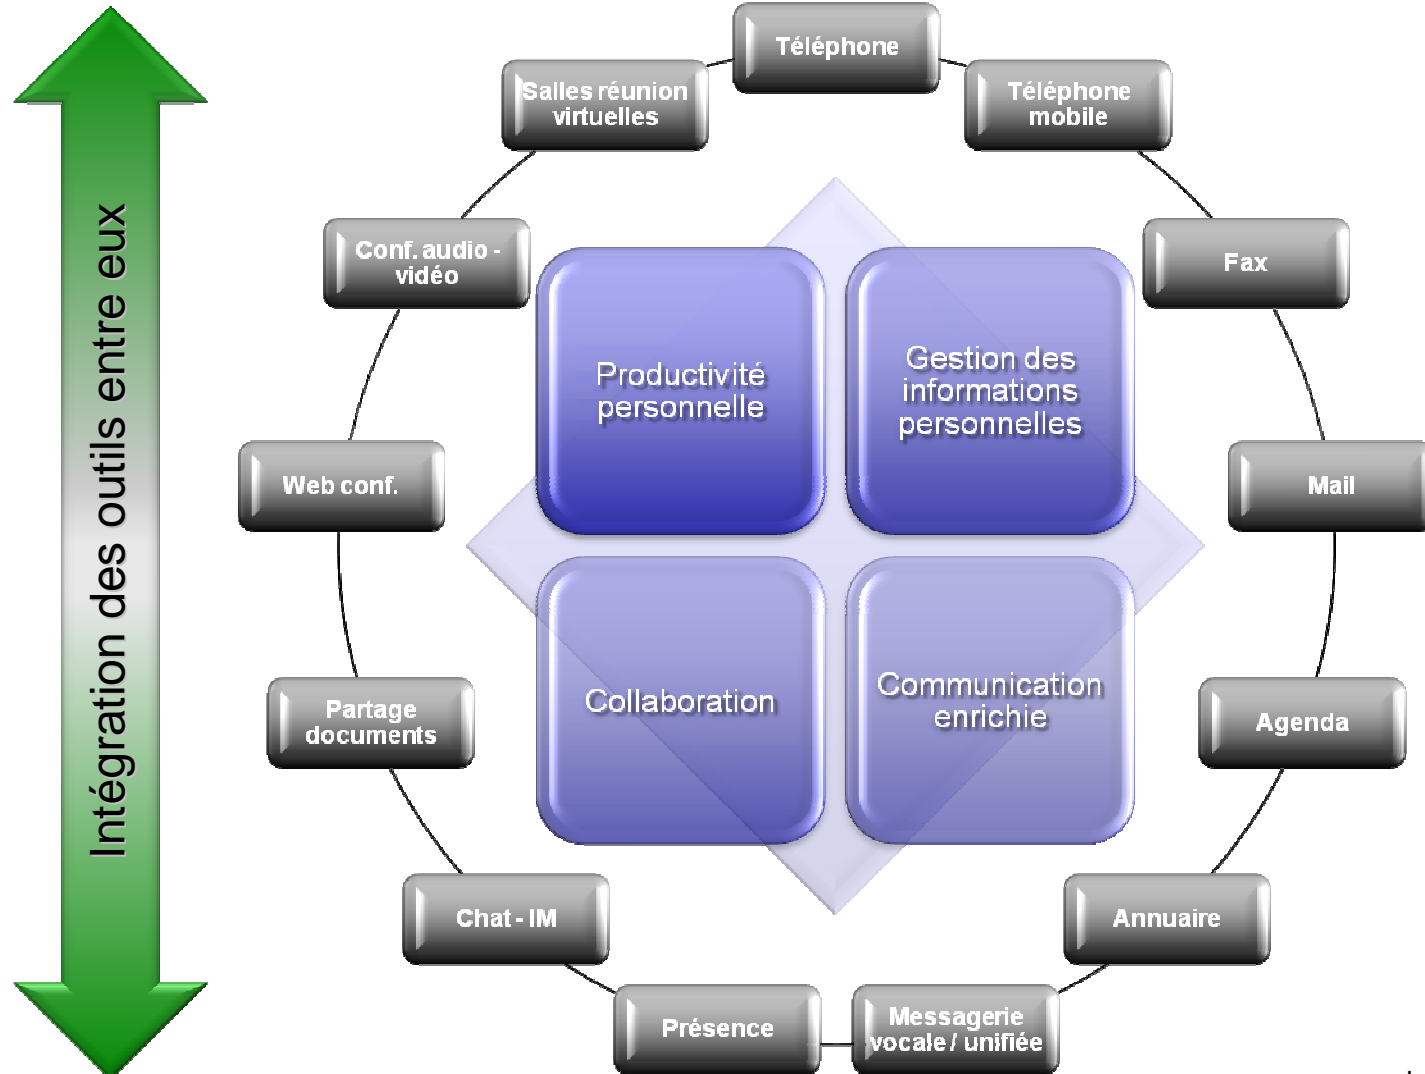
Intégration des outils entre eux

Téléphone

Salles réunion virtuelles

Téléphone mobile

Conf. audio - vidéo

Fax

Productivité personnelle

Gestion des informations personnelles

Web conf.

Mail

Collaboration

Communication enrichie

Partage documents

Agenda

Chat - IM

Annuaire

Présence

Messagerie vocale / unifiée